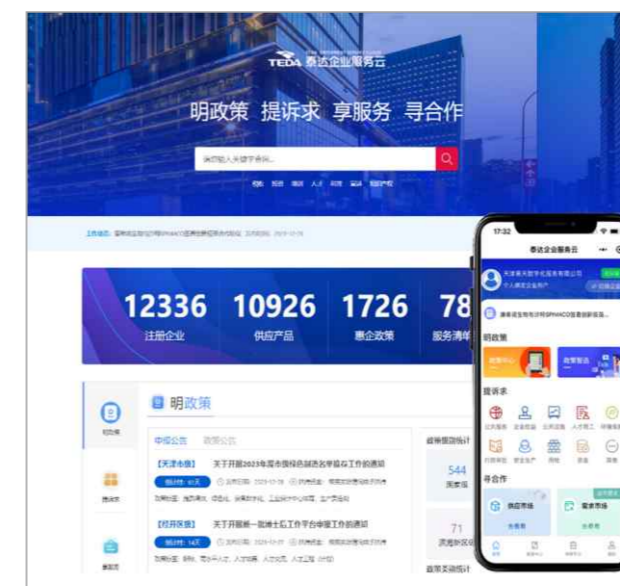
TEDA 泰达企业服务云

明政策 提诉求 享服务 寻合作

请您输入关键字查询...

12336
注册企业

10926
供应产品

1726
惠企政策

78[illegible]
服务清单

明政策

申报公告 政策公告

【天津市级】 关于开展2023年度市级绿色制造名单报名工作的通知

【经开区级】 关于开展一批博士后工作平台申报工作的通知

544

71

17:32
泰达企业服务云
天津泰达数字化服务有限公司
明政策
提诉求
寻合作
供应市场
需求市场